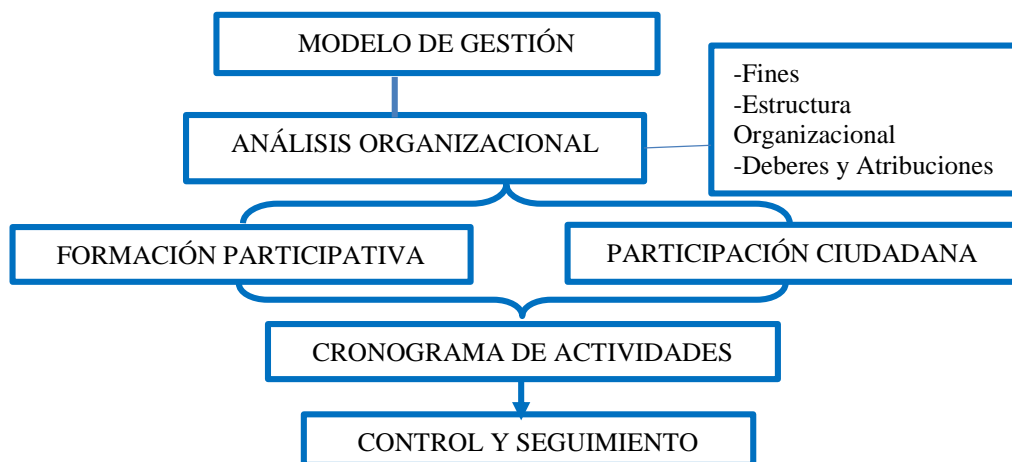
MODELO DE GESTIÓN

ANÁLISIS ORGANIZACIONAL

-Fines
-Estructura Organizacional
-Deberes y Atribuciones

FORMACIÓN PARTICIPATIVA

PARTICIPACIÓN CIUDADANA

CRONOGRAMA DE ACTIVIDADES

CONTROL Y SEGUIMIENTO